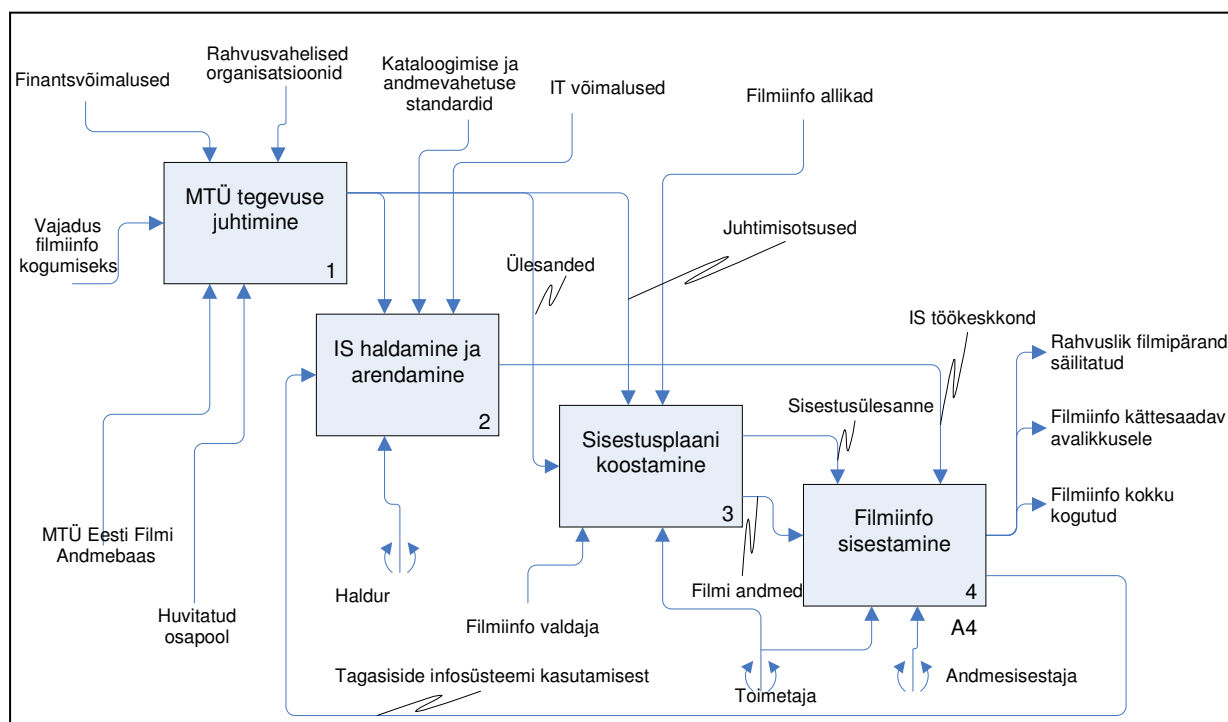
Finantsvõimalused

Rahvusvahelised organisatsioonid

Kataloogimise ja andmevahetuse standardid

IT võimalused

Filmiinfo allikad

Vajadus filmiinfo kogumiseks

MTÜ tegevuse juhtimine

1

Juhtimisotsused

Ülesanded

IS haldamine ja arendamine

2

IS töökeskkond

Rahvuslik filmipärand säilitatud

Sisestusülesanne

Filmiinfo kättesaadav avalikkusele

Sisestusplaani koostamine

3

Filmiinfo kokku kogutud

Filmiinfo sisestamine

4

MTÜ Eesti Filmi Andmebaas

Filmi andmed

Haldur

A4

Huvitatud osapool

Filmiinfo valdaja

Tagasiside infosüsteemi kasutamisest

Andmesisestaja

Toimetaja